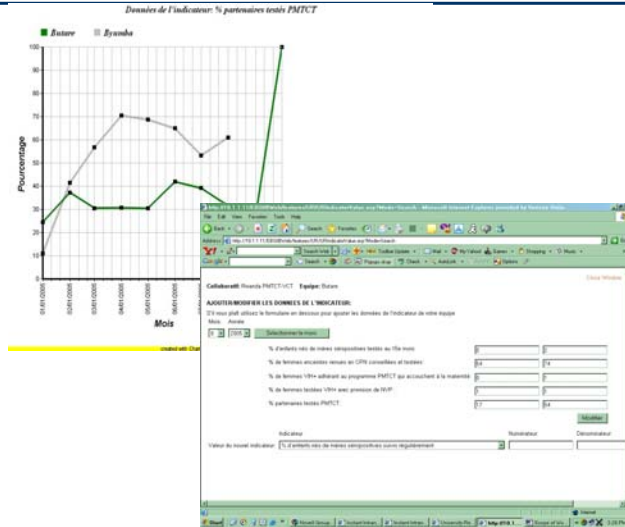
Données de l'indicateur: % partenaires testés PMTCT

Butare Byumba

100
90
80
70
60
50
40
30
20
10
0

Pourcentage

01/01/2005
02/01/2005
03/01/2005
04/01/2005
05/01/2005
06/01/2005

Mois

created with Char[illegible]

File Edit View Favorites Tools Help

Back Search Favorites

Address http://10.1.1.11:8080/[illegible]

Close Window

Collaborateur: Rwanda PMTCT/VCT Equipe: Butare

AJOUTER/MODIFIER LES DONNEES DE L'INDICATEUR.

S'il vous plaît utilisez le formulaire en dessous pour ajouter les données de l'indicateur de votre équipe

Mois Année

8 2005 Sélectionnez le mois

% d'enfants nés de mères séropositives testés au 18e mois
% de femmes enceintes venues en CPN conseillées et testées 64 74
% de femmes VIH+ adhérant au programme PMTCT qui accouchent à la maternité
% de femmes testées VIH+ avec provision de NVP
% partenaires testés PMTCT 57 64

Modifier

Indicateur Numérateur Dénominateur

Valeur du nouvel indicateur: % d'enfants nés de mères séropositives suivis régulièrement

Start